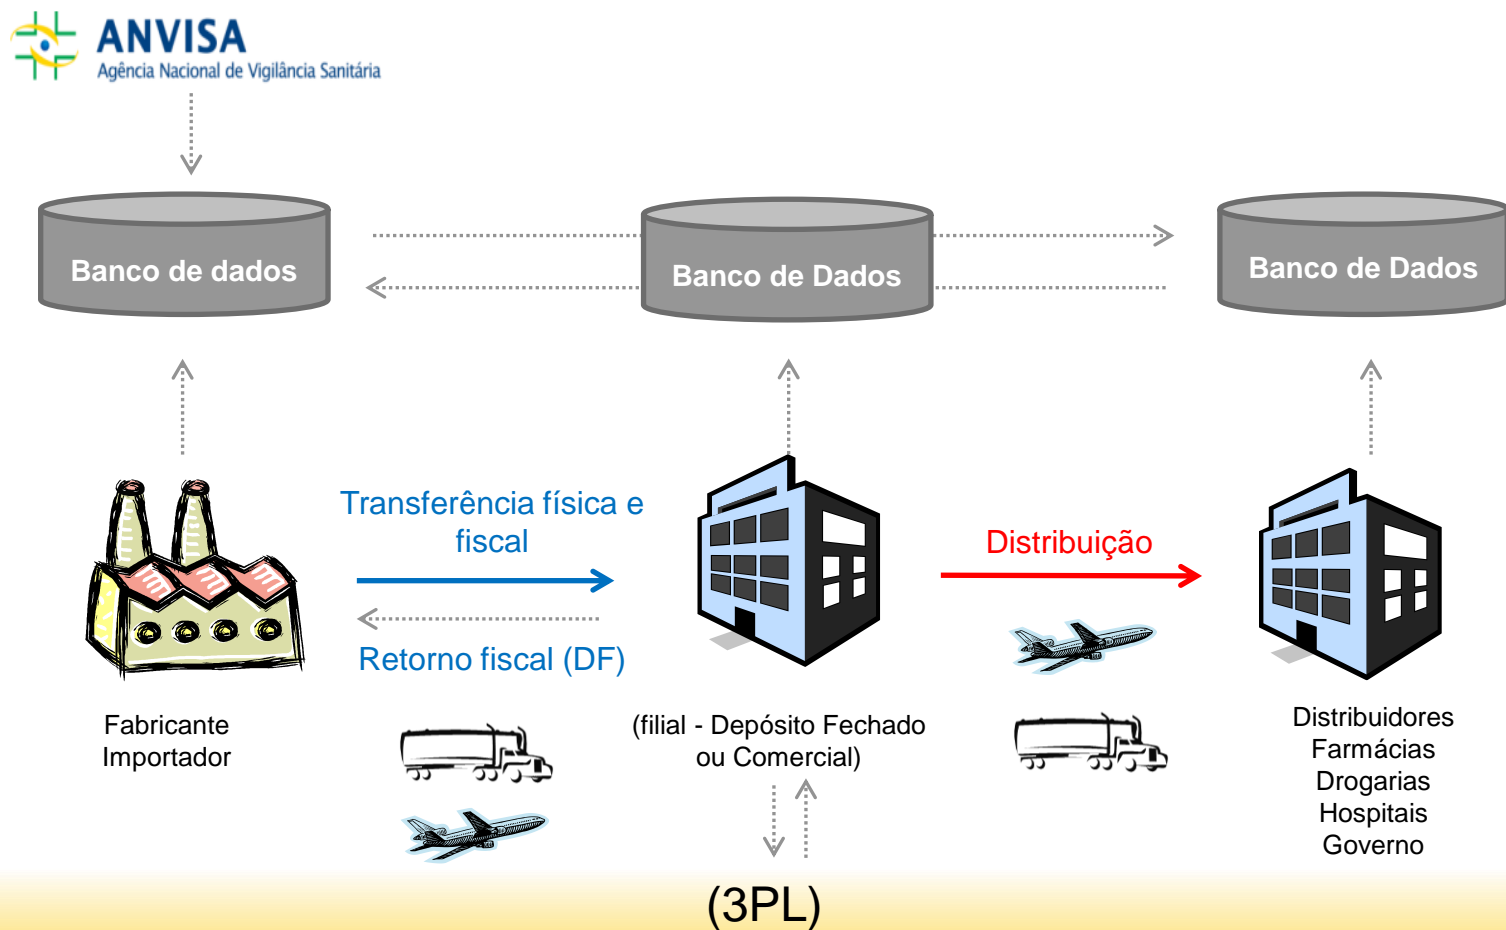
ANVISA
Agência Nacional de Vigilância Sanitária

Banco de dados

Banco de Dados

Banco de Dados

Transferência física e fiscal

Retorno fiscal (DF)

Distribuição

Fabricante
Importador

(filial - Depósito Fechado ou Comercial)

Distribuidores
Farmácias
Drogarias
Hospitais
Governo

(3PL)